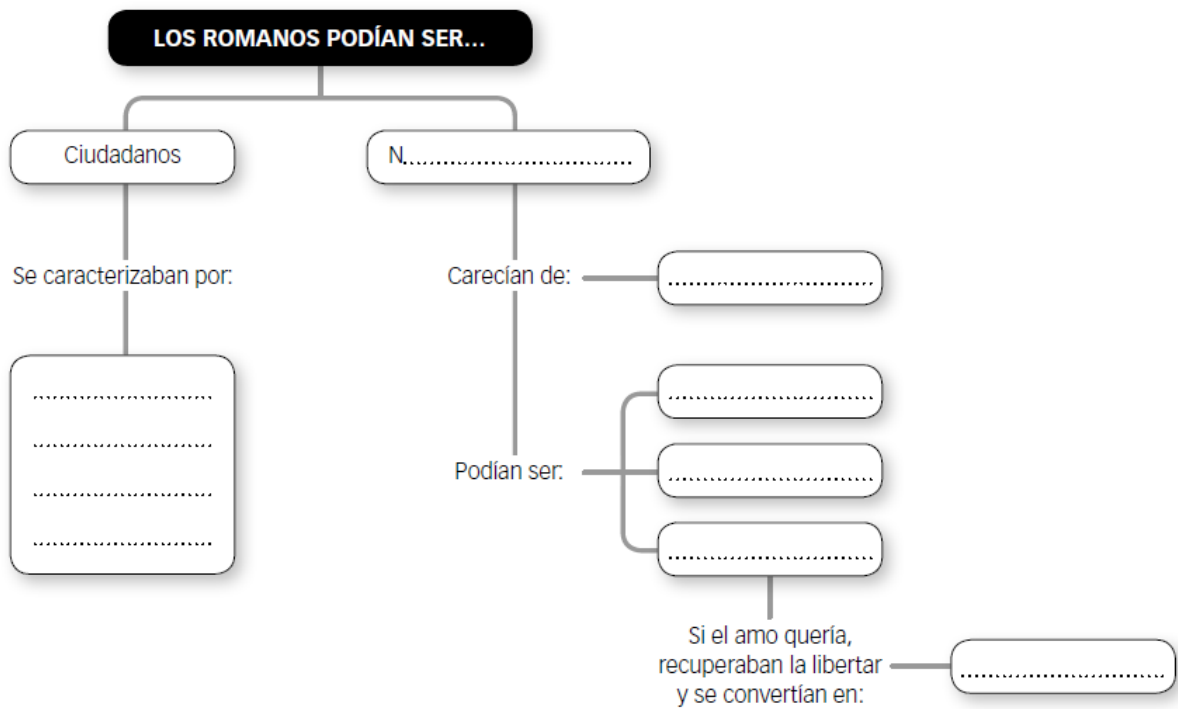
LOS ROMANOS PODÍAN SER...

Ciudadanos

N.............................

Se caracterizaban por:

.............................
.............................
.............................
.............................

Carecían de: .............................

Podían ser:

.............................
.............................
.............................

Si el amo quería, recuperaban la libertad y se convertían en: .............................